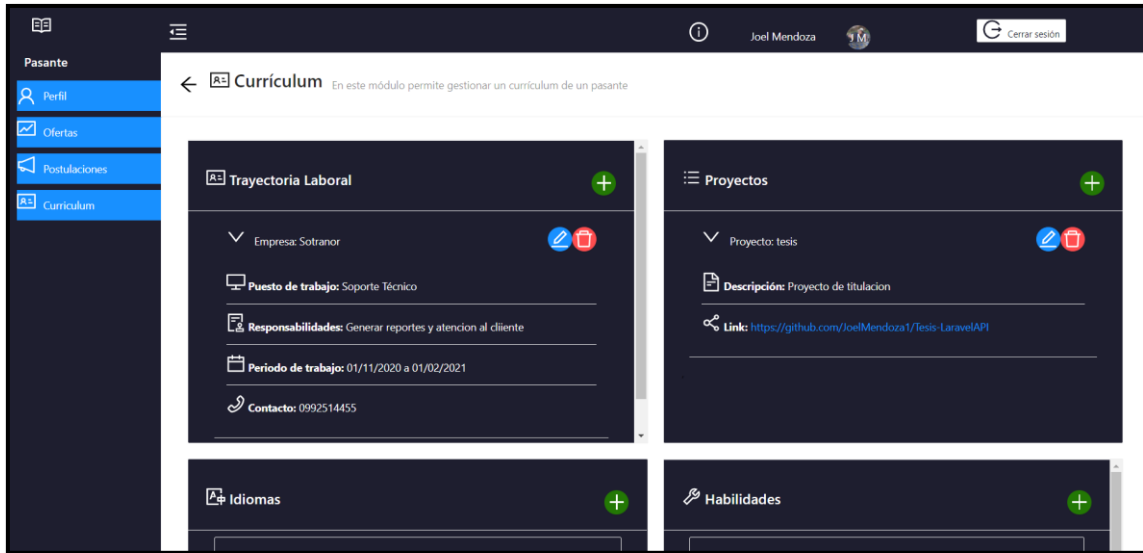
Joel Mendoza

JM

Cerrar sesión

Pasante

Perfil

Ofertas

Postulaciones

Curriculum

Currículum En este módulo permite gestionar un currículum de un pasante

Trayectoria Laboral

Empresa: Sotranor

Puesto de trabajo: Soporte Técnico

Responsabilidades: Generar reportes y atencion al cliiente

Periodo de trabajo: 01/11/2020 a 01/02/2021

Contacto: 0992514455

Proyectos

Proyecto: tesis

Descripción: Proyecto de titulacion

Link: https://github.com/JoelMendoza1/Tesis-LaravelAPI

Idiomas

Habilidades